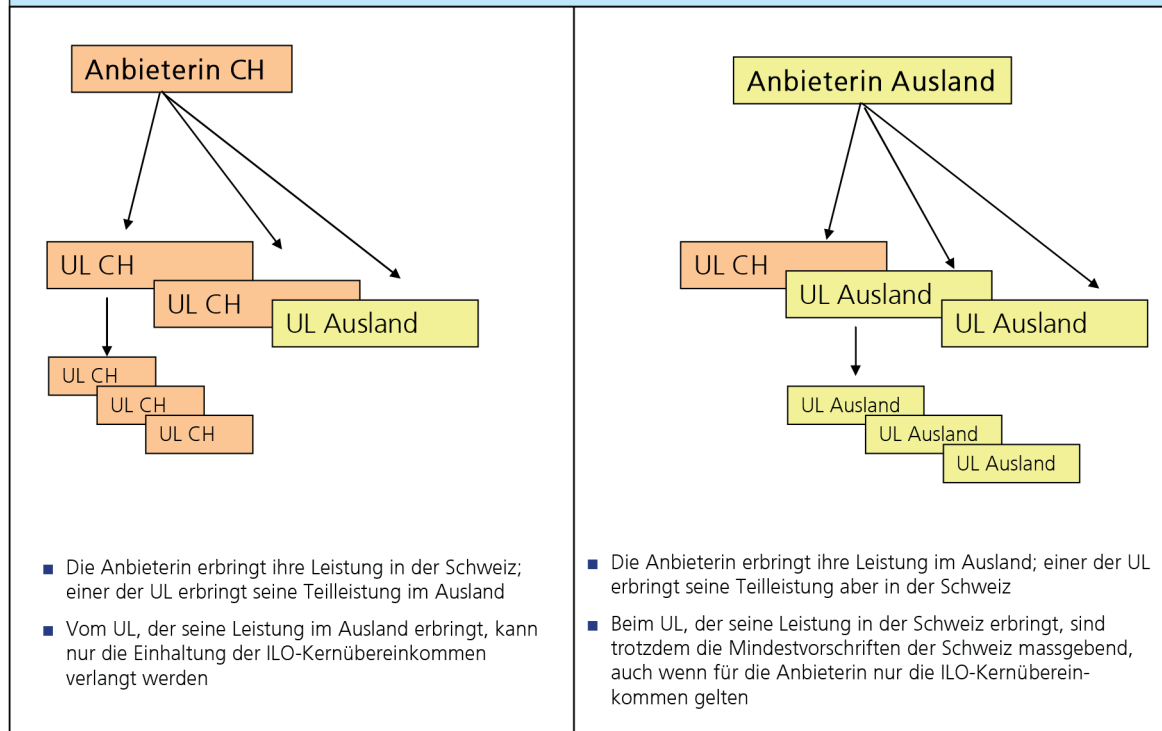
Anbieterin CH

UL CH

UL CH

UL Ausland

UL CH

UL CH

UL CH

- Die Anbieterin erbringt ihre Leistung in der Schweiz; einer der UL erbringt seine Teilleistung im Ausland
- Vom UL, der seine Leistung im Ausland erbringt, kann nur die Einhaltung der ILO-Kernübereinkommen verlangt werden

Anbieterin Ausland

UL CH

UL Ausland

UL Ausland

UL Ausland

UL Ausland

UL Ausland

- Die Anbieterin erbringt ihre Leistung im Ausland; einer der UL erbringt seine Teilleistung aber in der Schweiz
- Beim UL, der seine Leistung in der Schweiz erbringt, sind trotzdem die Mindestvorschriften der Schweiz massgebend, auch wenn für die Anbieterin nur die ILO-Kernübereinkommen gelten